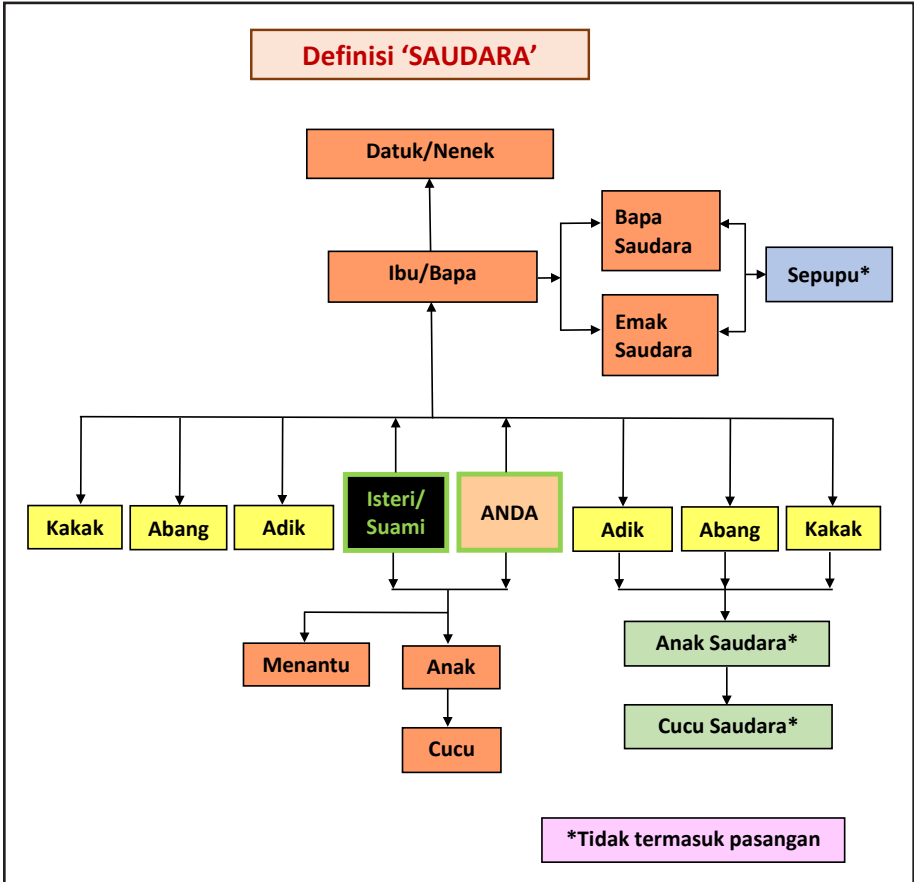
Definisi 'SAUDARA'

Datuk/Nenek

Ibu/Bapa

Bapa Saudara

Emak Saudara

Sepupu*

Kakak

Abang

Adik

Isteri/ Suami

ANDA

Adik

Abang

Kakak

Menantu

Anak

Cucu

Anak Saudara*

Cucu Saudara*

*Tidak termasuk pasangan